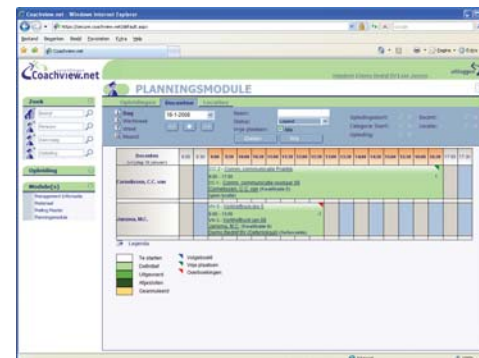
Coachview.net - Windows Internet Explorer

Bestand Bewerken Beeld Favorieten Extra Help

Coachview.net

Coachview.net

PLANNINGSMODULE

Opleidingen Docenten Locaties

Zoek

Opleiding

Module(s)

Management Informatie
Relatinet
Mailing Planner
Planningsmodule

Dag
Werkweek
Week
Maand

19-1-2008

Naam:
Status:
Vrije plaatsen:

Opleidingsoort:
Categorie Soort:
Opleiding:

Zoeken

Docenten

Cornelissen, C.C. van

Janssen, M.C.

Legenda

Te starten
Definitief
Uitgevoerd
Afgesloten
Geannuleerd

Volgeboekt
Vrije plaatsen
Overboekingen